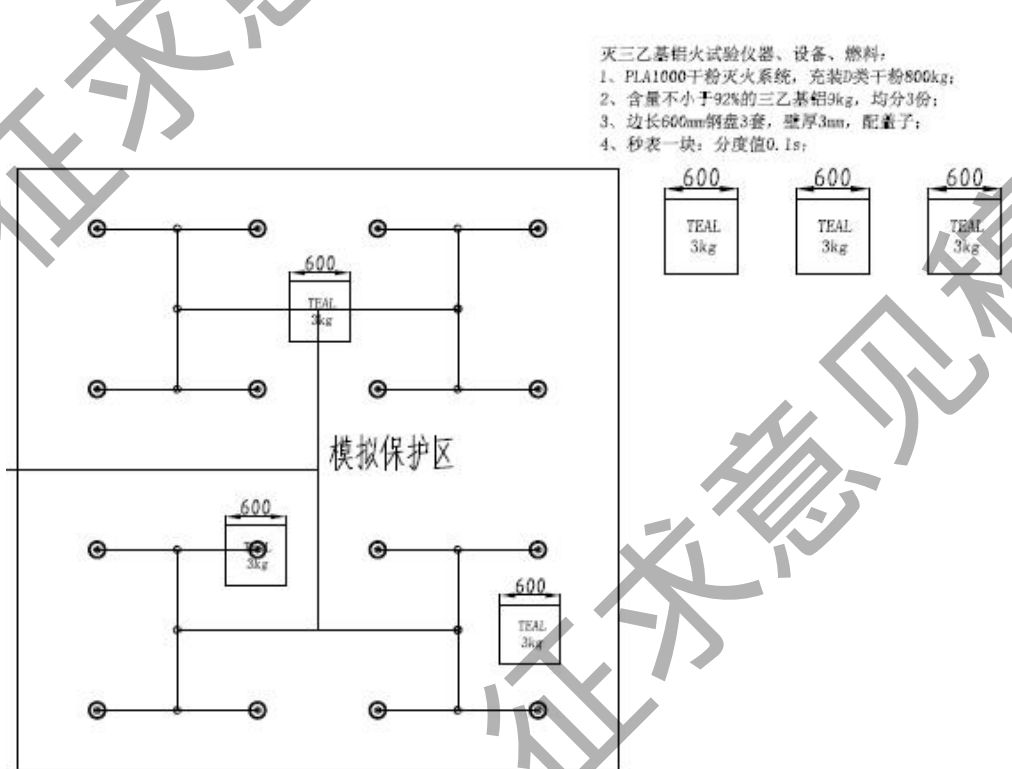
征求意见

灭三乙基铝火试验仪器、设备、燃料：
1、PLA1000干粉灭火系统，充装D类干粉800kg；
2、含量不小于92%的三乙基铝9kg，均分3份；
3、边长600mm钢盘3套，壁厚3mm，配盖子；
4、秒表一块：分度值0.1s；

600
TEAL
3kg

600
TEAL
3kg

600
TEAL
3kg

600
TEAL
3kg

模拟保护区

600
TEAL
3kg

600
TEAL
3kg

征求意见稿